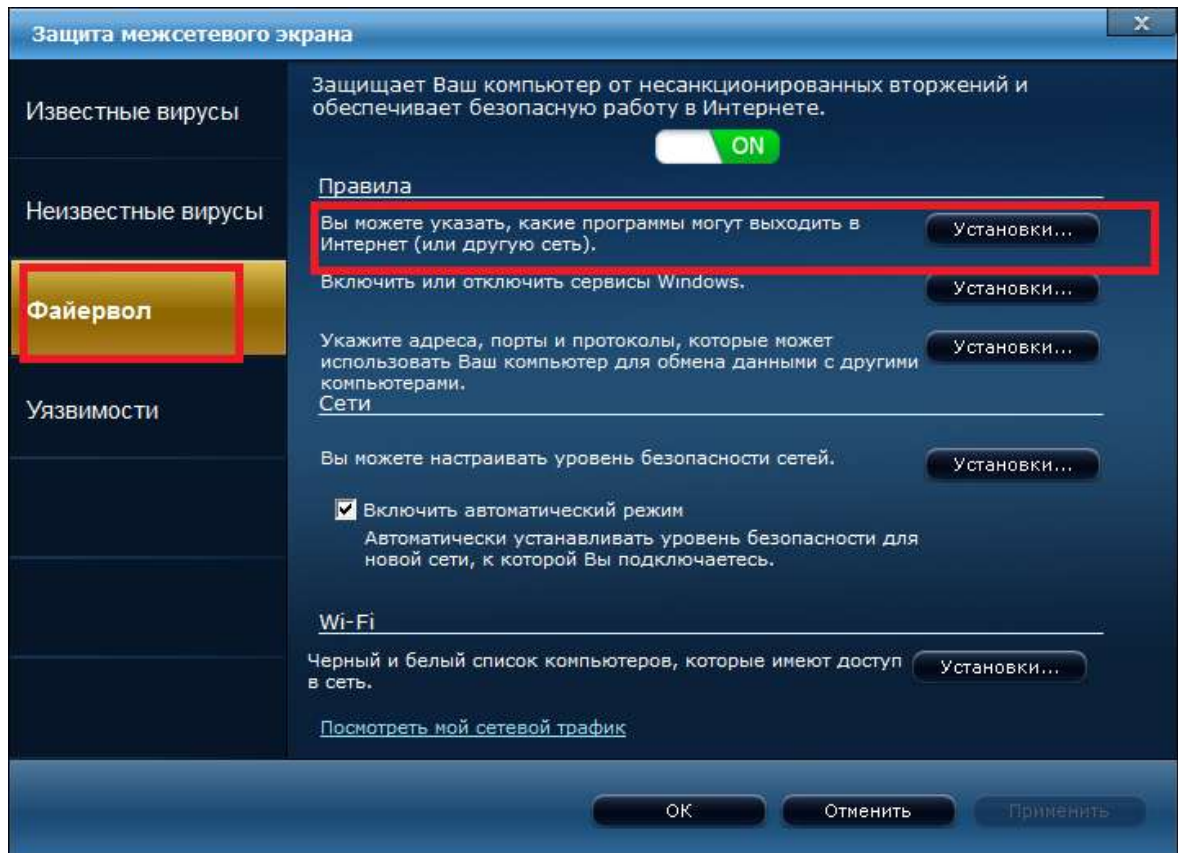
Защита межсетевого экрана

x

Известные вирусы

Неизвестные вирусы

Файервол

Уязвимости

Защищает Ваш компьютер от несанкционированных вторжений и обеспечивает безопасную работу в Интернете.

ON

Правила

Вы можете указать, какие программы могут выходить в Интернет (или другую сеть).

Установки...

Включить или отключить сервисы Windows.

Установки...

Укажите адреса, порты и протоколы, которые может использовать Ваш компьютер для обмена данными с другими компьютерами.

Установки...

Сети

Вы можете настраивать уровень безопасности сетей.

Установки...

Включить автоматический режим

Автоматически устанавливать уровень безопасности для новой сети, к которой Вы подключаетесь.

Wi-Fi

Черный и белый список компьютеров, которые имеют доступ в сеть.

Установки...

Посмотреть мой сетевой трафик

OK

Отменить

Применить